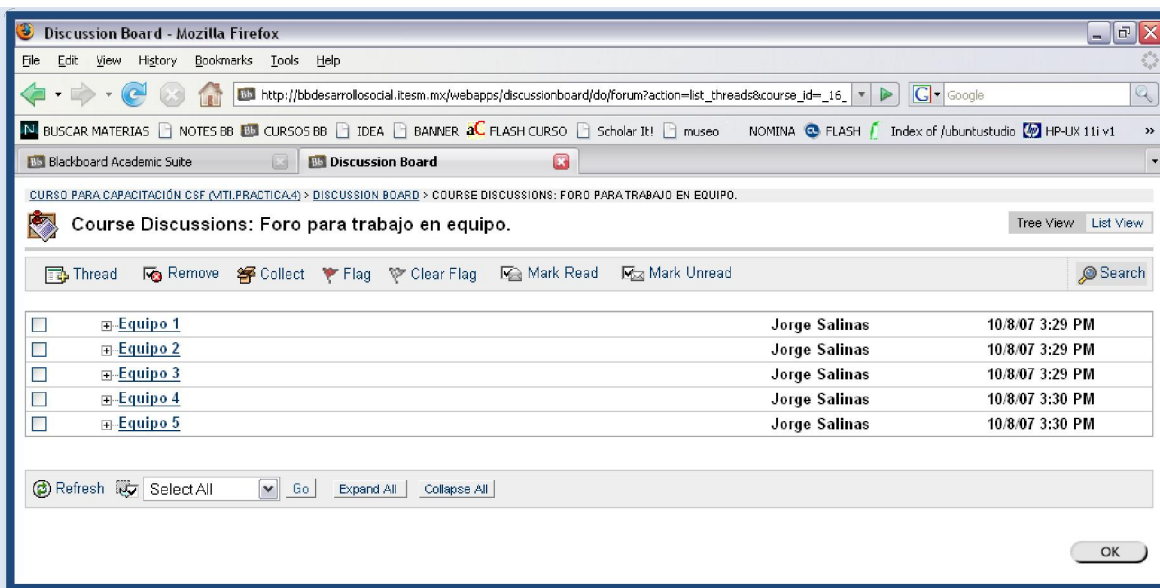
Discussion Board - Mozilla Firefox

File Edit View History Bookmarks Tools Help

http://bbdesarrollosocial.itesm.mx/webapps/discussionboard/do/forum?action=list_threads&course_id=_16_

Google

BUSCAR MATERIAS NOTES BB CURSOS BB IDEA BANNER FLASH CURSO Scholar It! museo NOMINA FLASH Index of /ubuntustudio HP-UX 11i v1 »

Blackboard Academic Suite

Discussion Board

CURSO PARA CAPACITACIÓN CSF (MTI.PRACTICA.4) > DISCUSSION BOARD > COURSE DISCUSSIONS: FORO PARA TRABAJO EN EQUIPO.

Course Discussions: Foro para trabajo en equipo.

Tree View List View

Thread Remove Collect Flag Clear Flag Mark Read Mark Unread Search

| | | | |
|---|---|---|---|
| ☐ | Equipo 1 | Jorge Salinas | 10/8/07 3:29 PM |
| ☐ | Equipo 2 | Jorge Salinas | 10/8/07 3:29 PM |
| ☐ | Equipo 3 | Jorge Salinas | 10/8/07 3:29 PM |
| ☐ | Equipo 4 | Jorge Salinas | 10/8/07 3:30 PM |
| ☐ | Equipo 5 | Jorge Salinas | 10/8/07 3:30 PM |

Refresh Select All Go Expand All Collapse All

OK